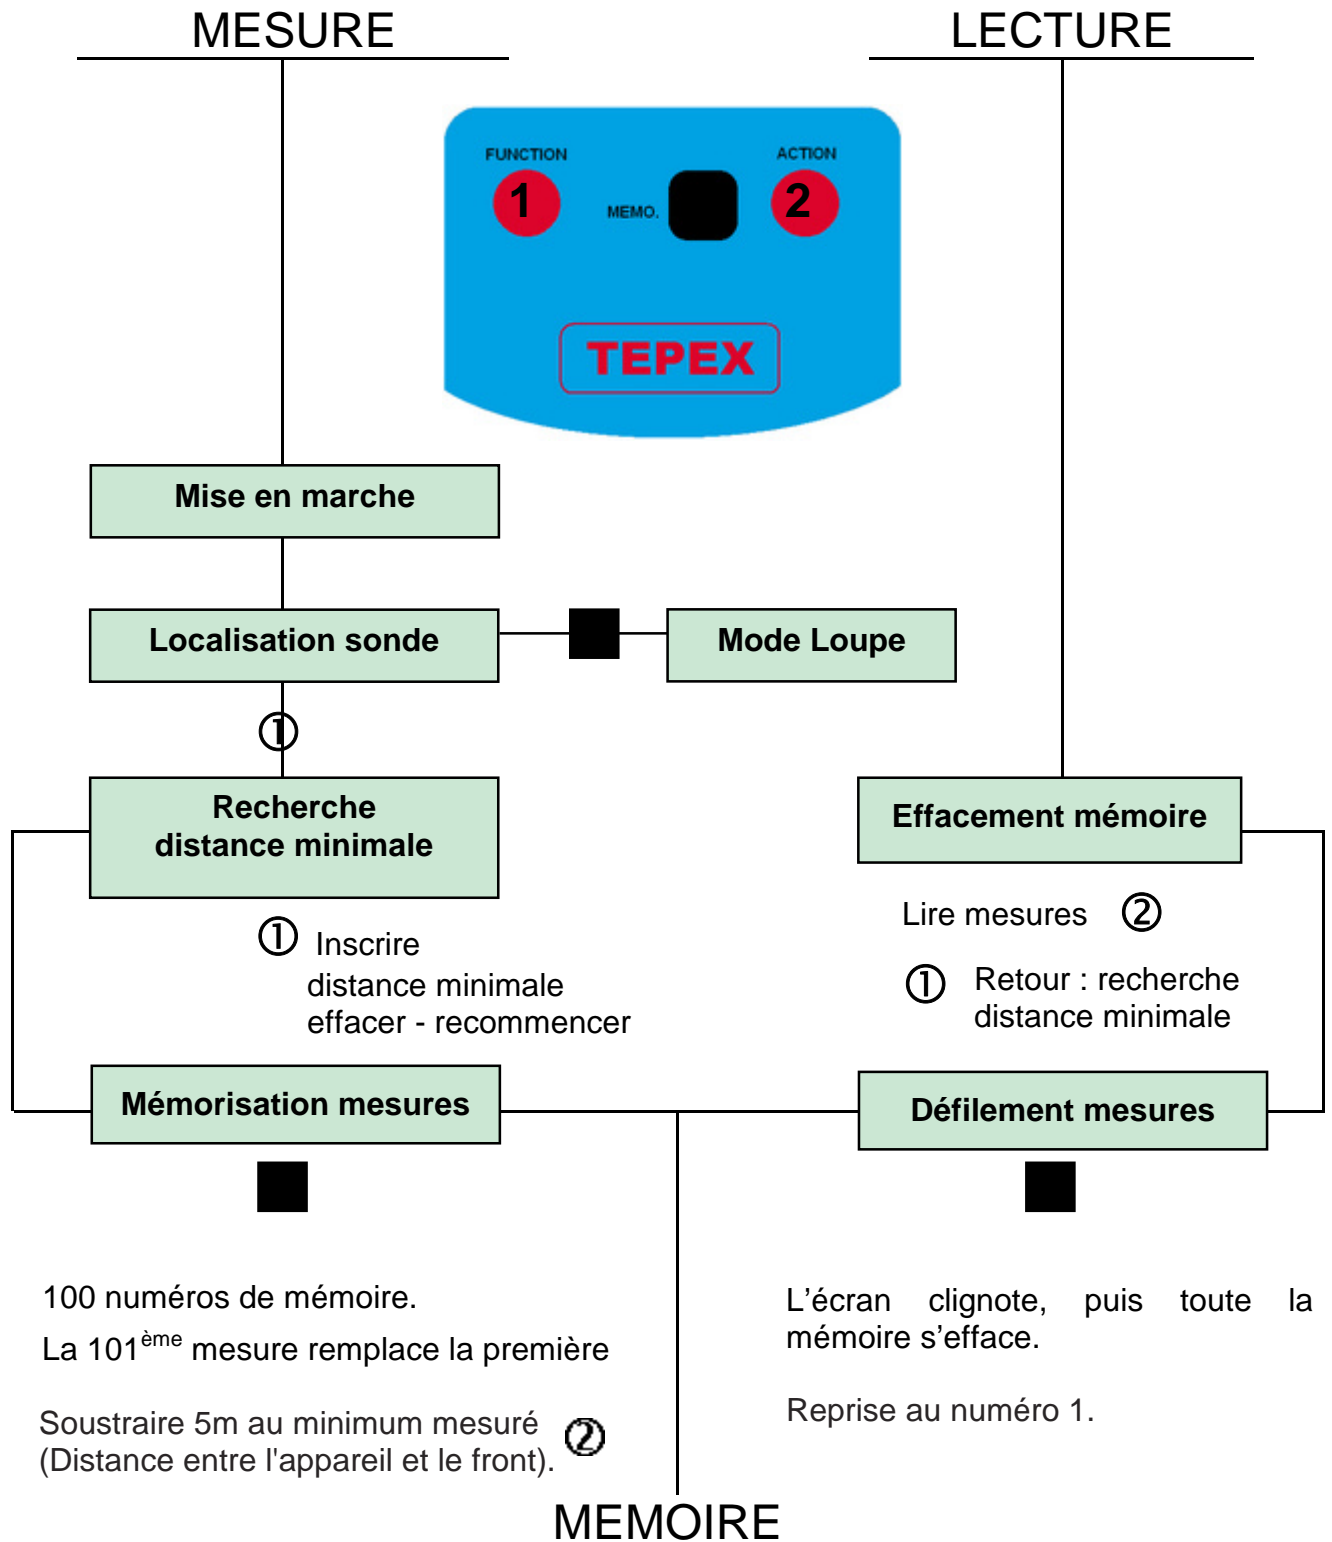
MESURE

LECTURE

FUNCTION

1

MEMO.

ACTION

2

TEPEX

Mise en marche

Localisation sonde

Mode Loupe

①

Recherche distance minimale

Effacement mémoire

① Inscrire
distance minimale
effacer - recommencer

Lire mesures ②

① Retour : recherche distance minimale

Mémorisation mesures

Défilement mesures

100 numéros de mémoire.

La 101$^{ème}$ mesure remplace la première

Soustraire 5m au minimum mesuré (Distance entre l'appareil et le front). ②

L’écran clignote, puis toute la mémoire s’efface.

Reprise au numéro 1.

MEMOIRE